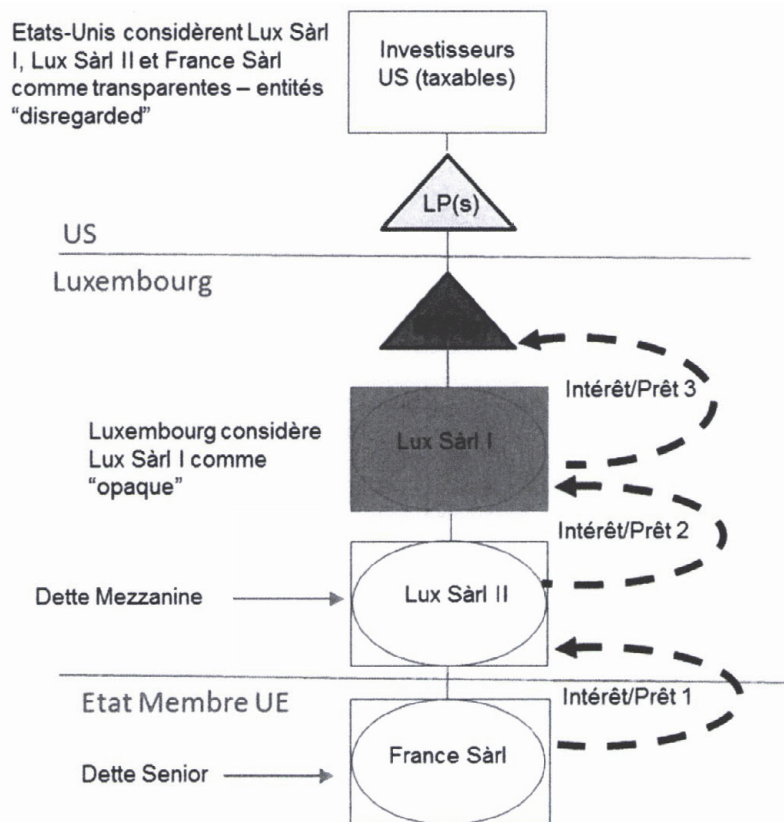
Etats-Unis considèrent Lux Sàrl I, Lux Sàrl II et France Sàrl comme transparentes – entités "disregarded"

Investisseurs US (taxables)

LP(s)

US

Luxembourg

Intérêt/Prêt 3

Luxembourg considère Lux Sàrl I comme "opaque"

Lux Sàrl I

Intérêt/Prêt 2

Dette Mezzanine

Lux Sàrl II

Etat Membre UE

Intérêt/Prêt 1

France Sàrl

Dette Senior